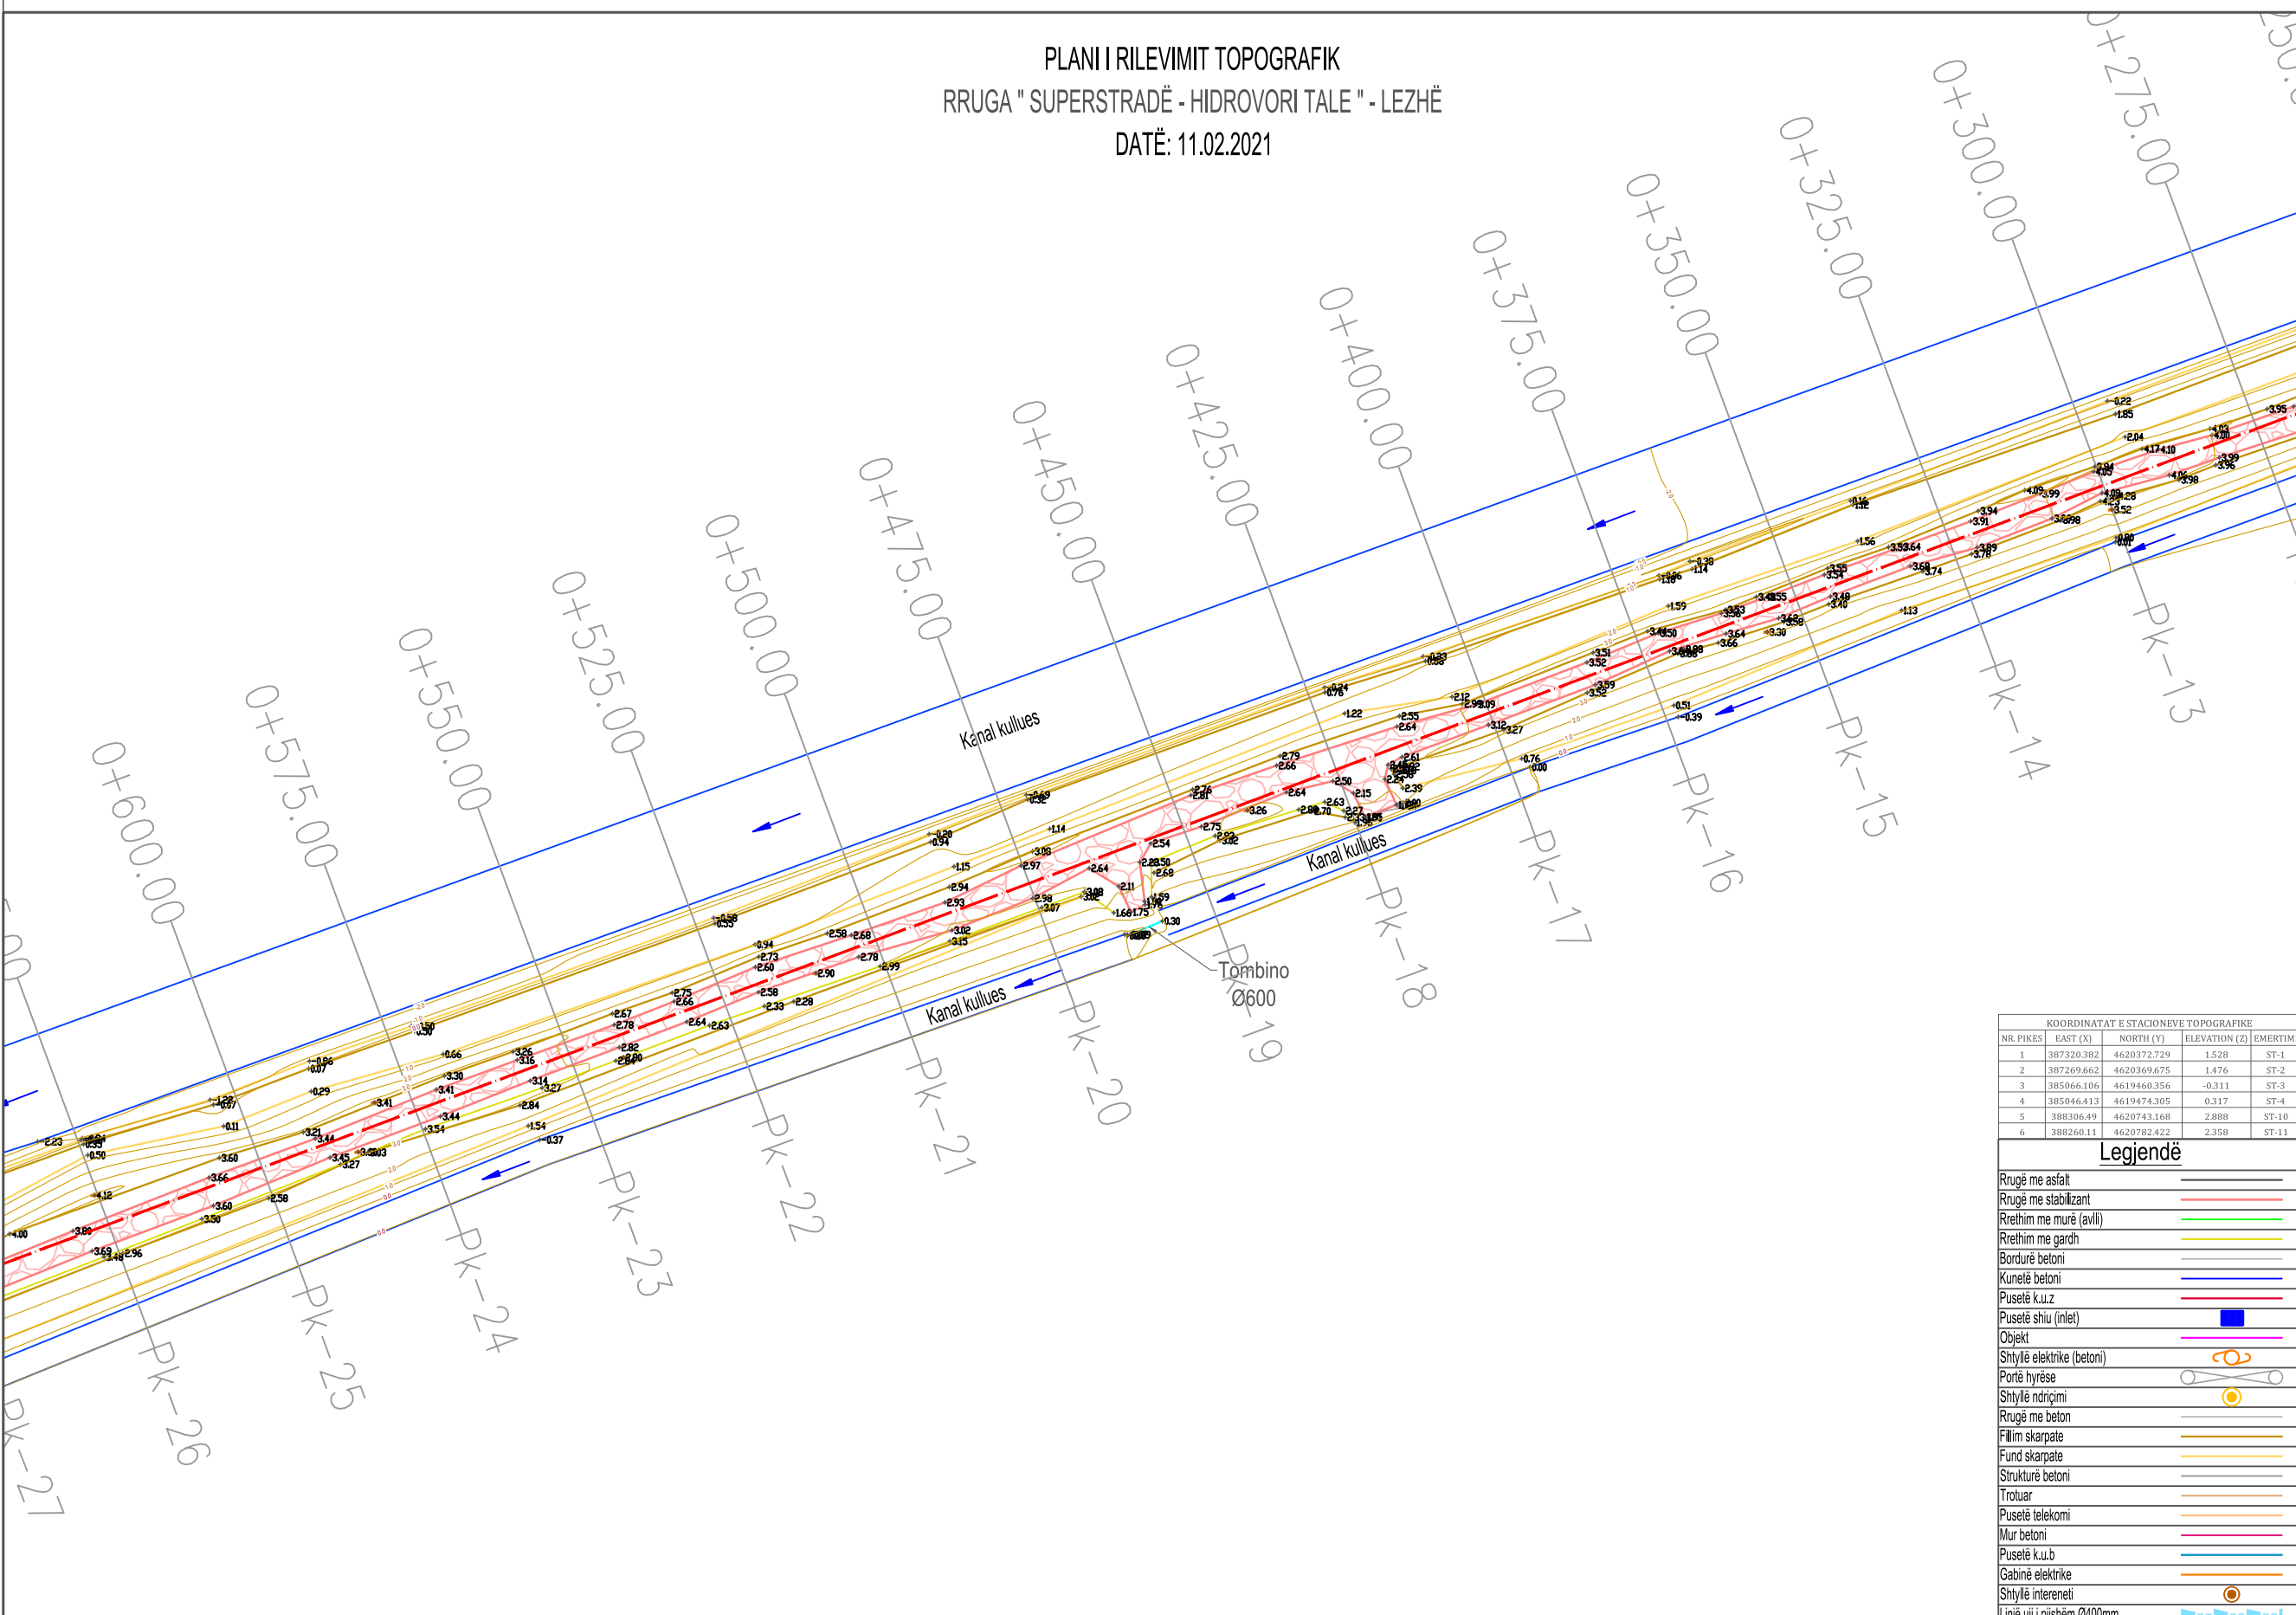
PLANI I RILEVIMIT TOPOGRAFIK
RRUGA " SUPERSTRADË - HIDROVORI TALE " - LEZHË
DATË: 11.02.2021

0+275.00
0+300.00
0+325.00
0+350.00
0+375.00
0+400.00
0+425.00
0+450.00
0+475.00
0+500.00
0+525.00
0+550.00
0+575.00
0+600.00

Pk-13
Pk-14
Pk-15
Pk-16
Pk-17
Pk-18
Pk-19
Pk-20
Pk-21
Pk-22
Pk-23
Pk-24
Pk-25
Pk-26
Pk-27

Kanal kullues
Kanal kullues
Kanal kullues
Tombino Ø600

KOORDINATAT E STACIONEVE TOPOGRAFIKE

| NR. PIKES | EAST (X) | NORTH (Y) | ELEVATION (Z) | EMERTIM |
|---|---|---|---|---|
| 1 | 387320.382 | 4620372.729 | 1.528 | ST-1 |
| 2 | 387269.662 | 4620369.675 | 1.476 | ST-2 |
| 3 | 385066.106 | 4619460.356 | -0.311 | ST-3 |
| 4 | 385046.413 | 4619474.305 | 0.317 | ST-4 |
| 5 | 388306.49 | 4620743.168 | 2.888 | ST-10 |
| 6 | 388260.11 | 4620782.422 | 2.358 | ST-11 |

Legjendë
Rrugë me asfalt
Rrugë me stabilizant
Rrethim me murë (avlli)
Rrethim me gardh
Bordurë betoni
Kunetë betoni
Pusetë k.u.z
Pusetë shiu (inlet)
Objekt
Shtyllë elektrike (betoni)
Portë hyrëse
Shtyllë ndriçimi
Rrugë me beton
Fillim skarpate
Fund skarpate
Strukturë betoni
Trotuar
Pusetë telekomi
Mur betoni
Pusetë k.u.b
Gabinë elektrike
Shtyllë intereneti
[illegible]